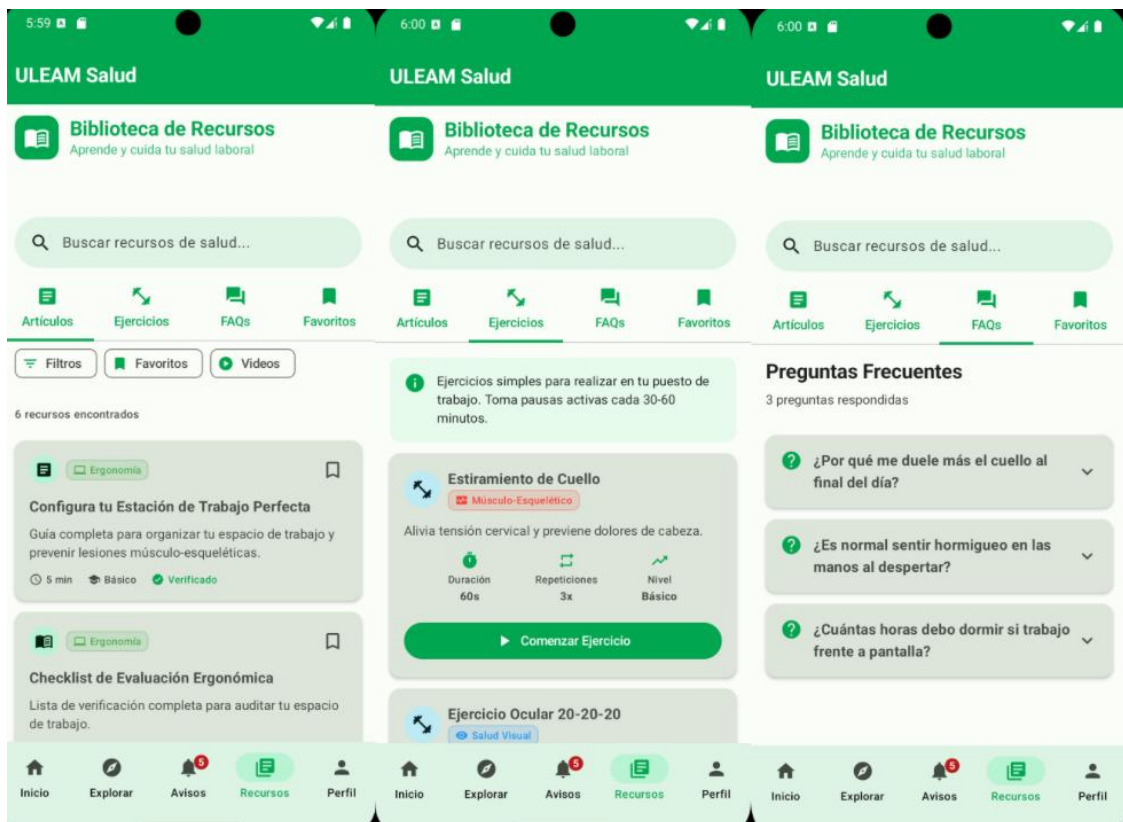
5:59

ULEAM Salud

Biblioteca de Recursos
Aprende y cuida tu salud laboral

Buscar recursos de salud...

Artículos Ejercicios FAQs Favoritos

Filtros Favoritos Videos

6 recursos encontrados

Ergonomía
Configura tu Estación de Trabajo Perfecta
Guía completa para organizar tu espacio de trabajo y prevenir lesiones músculo-esqueléticas.
5 min Básico Verificado

Ergonomía
Checklist de Evaluación Ergonómica
Lista de verificación completa para auditar tu espacio de trabajo.

Inicio Explorar 5 Avisos Recursos Perfil

6:00

ULEAM Salud

Biblioteca de Recursos
Aprende y cuida tu salud laboral

Buscar recursos de salud...

Artículos Ejercicios FAQs Favoritos

Ejercicios simples para realizar en tu puesto de trabajo. Toma pausas activas cada 30-60 minutos.

Estiramiento de Cuello
Músculo-Esquelético
Alivia tensión cervical y previene dolores de cabeza.
Duración 60s
Repeticiones 3x
Nivel Básico
Comenzar Ejercicio

Ejercicio Ocular 20-20-20
Salud Visual

Inicio Explorar 5 Avisos Recursos Perfil

6:00

ULEAM Salud

Biblioteca de Recursos
Aprende y cuida tu salud laboral

Buscar recursos de salud...

Artículos Ejercicios FAQs Favoritos

Preguntas Frecuentes
3 preguntas respondidas

¿Por qué me duele más el cuello al final del día?

¿Es normal sentir hormigueo en las manos al despertar?

¿Cuántas horas debo dormir si trabajo frente a pantalla?

Inicio Explorar 5 Avisos Recursos Perfil